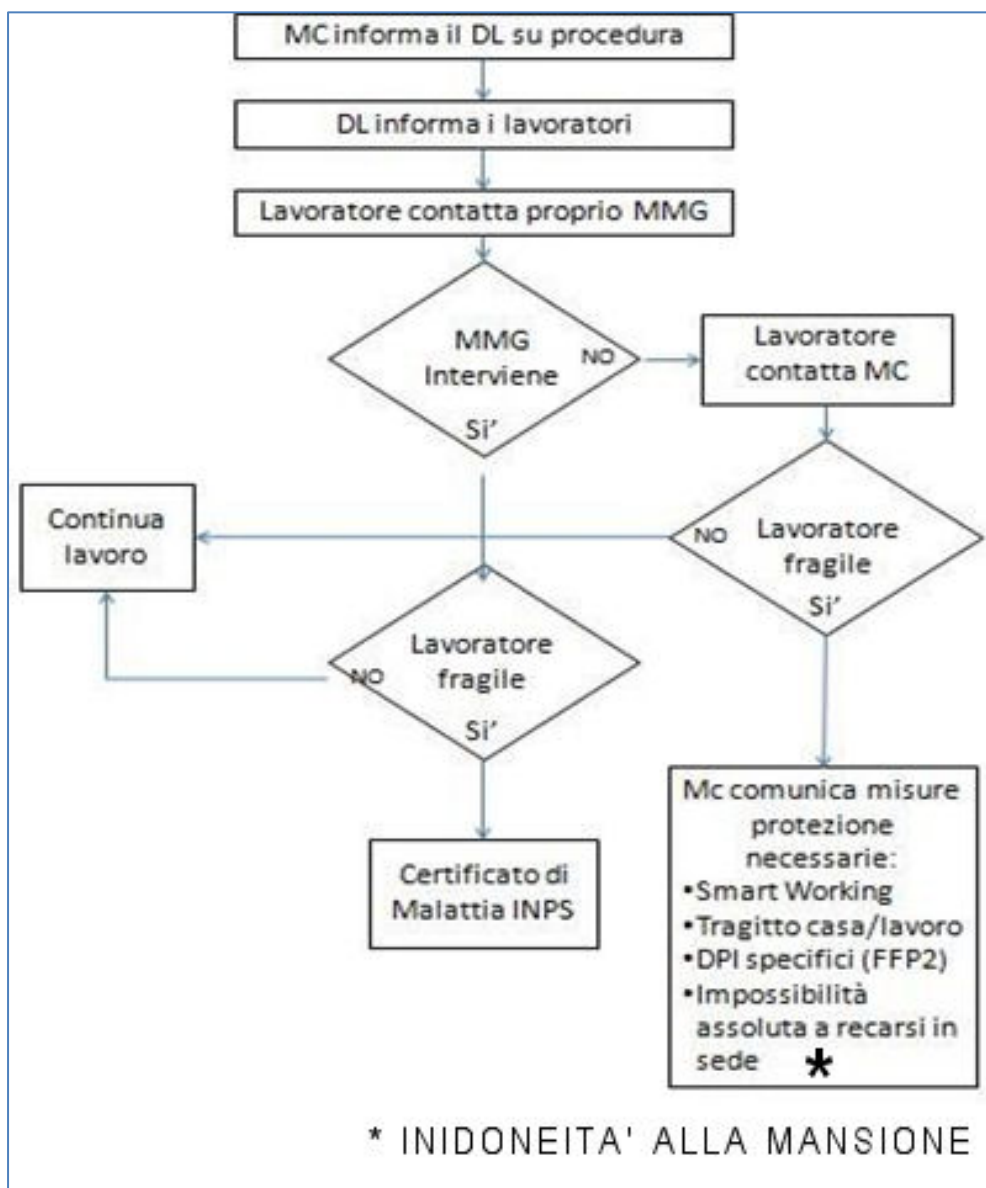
MC informa il DL su procedura

DL informa i lavoratori

Lavoratore contatta proprio MMG

MMG Interviene

NO

Si'

Lavoratore contatta MC

Continua lavoro

NO

Lavoratore fragile

Si'

Lavoratore fragile

NO

Si'

Certificato di Malattia INPS

Mc comunica misure protezione necessarie:
•Smart Working
•Tragitto casa/lavoro
•DPI specifici (FFP2)
•Impossibilità assoluta a recarsi in sede *

* INIDONEITA' ALLA MANSIONE